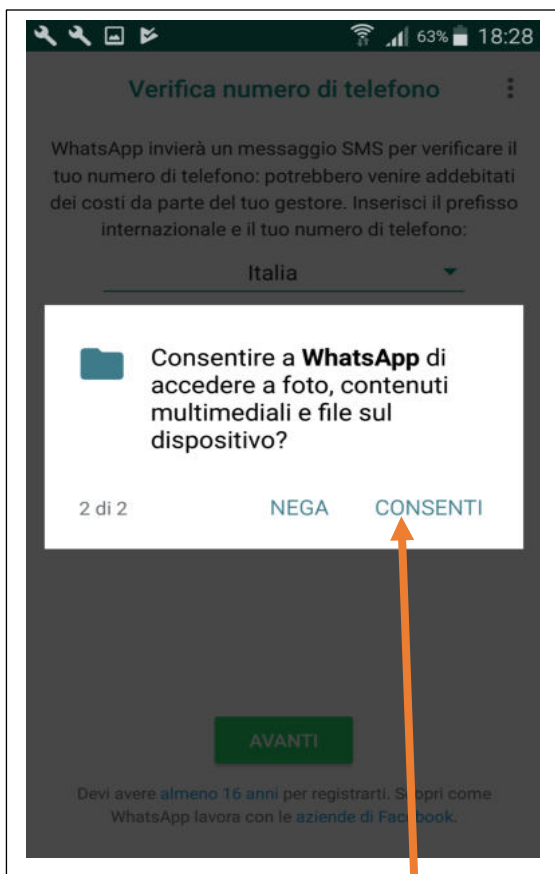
63% 18:28

Verifica numero di telefono

WhatsApp invierà un messaggio SMS per verificare il tuo numero di telefono: potrebbero venire addebitati dei costi da parte del tuo gestore. Inserisci il prefisso internazionale e il tuo numero di telefono:

Italia

Consentire a **WhatsApp** di accedere a foto, contenuti multimediali e file sul dispositivo?

2 di 2

NEGA

CONSENTI

AVANTI

Devi avere almeno 16 anni per registrarti. S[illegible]opri come WhatsApp lavora con le aziende di Fac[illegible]book.